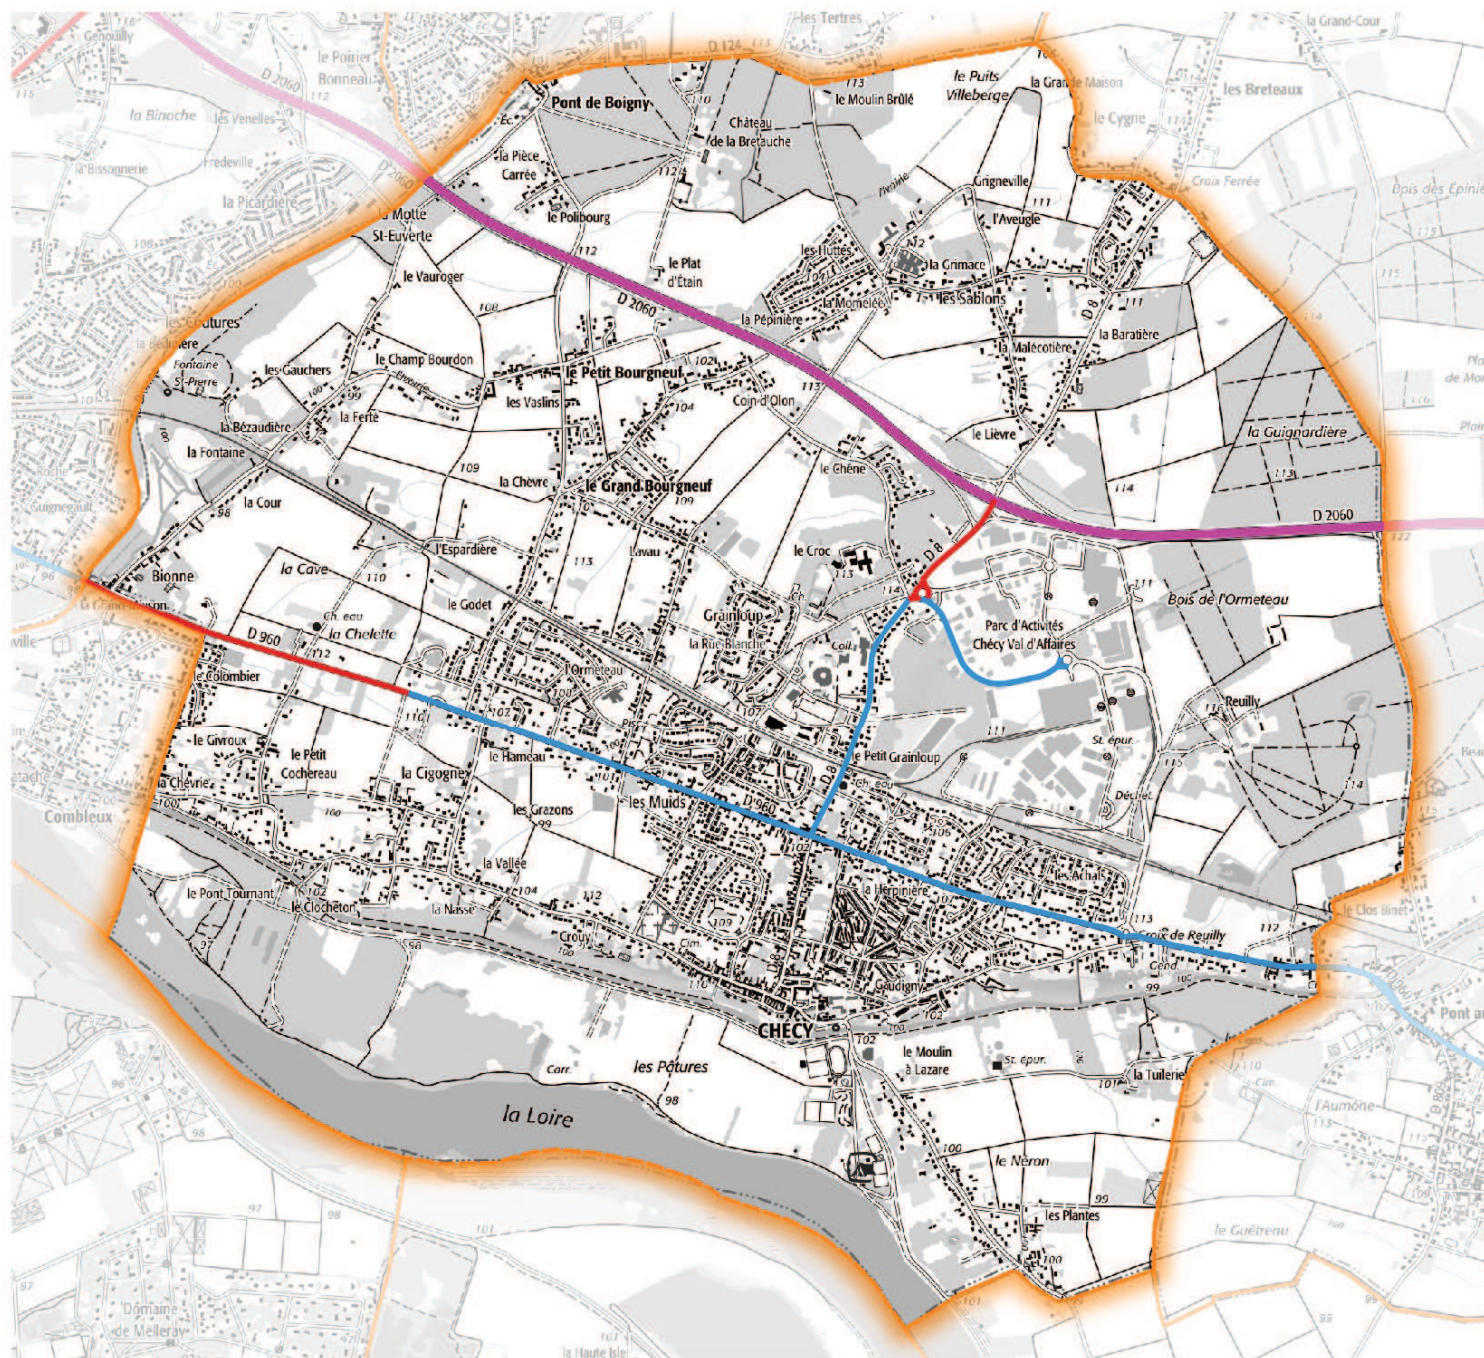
Genouilly
le Poirier
Bonneau
les Tertres
D 124
la Grand-Cour
la Binoche
les Venelles
la Bissonnerie
Fredeville
la Picardière
D 2060
Pont de Boigny
le Moulin Brûlé
le Puits Villeberge
la Grande Maison
les Breteaux
le Cygne
Château de la Bretauche
la Pièce Carrée
le Polibourg
Grigneville
l'Aveugle
Croix Ferrée
Bois des Epinie
la Motte
St-Euverte
le Vauroger
le Plat d'Étain
les Hutes
la Grimace
les Sablons
la Baratière
la Momelée
D 2060
la Pépinière
les Crotures
Fontaine St-Pierre
les Gauchers
le Champ Bourdon
le Petit Bourgneuf
les Vaslins
Coin d'Olon
la Malecotière
la Ferté
la Bézaudière
la Fontaine
le Lièvre
la Guignardière
la Chèvre
le Grand Bourgneuf
le Chêne
la Cour
D 2060
l'Espardière
Lavau
le Croc
D 8
Bionne
la Cave
le Godet
Grainloup
Bois de l'Ormeteau
Parc d'Activités
Chécy Val d'Affaires
D 960
la Chelette
la Rue Blanche
le Colombier
l'Ormeteau
Reuilly
le Givroux
le Petit Cochereau
la Cigogne
le Hameau
le Petit Grainloup
St. épur.
Combleux
la Chevrie
les Grazons
les Muids
D 960
la Vallée
les Achats
le Pont Tournant
le Clochéton
la Nasse
Crouy
la Herpinière
Croix de Reuilly
le Clos Binet
Gaudigny
CHÉCY
le Moulin à Lazare
St. épur.
la Tuilerie
les Pâtures
la Loire
l'Aumône
le Néron
les Plantes
le Guétreau
Domaine de Melleray
la Haute Isle